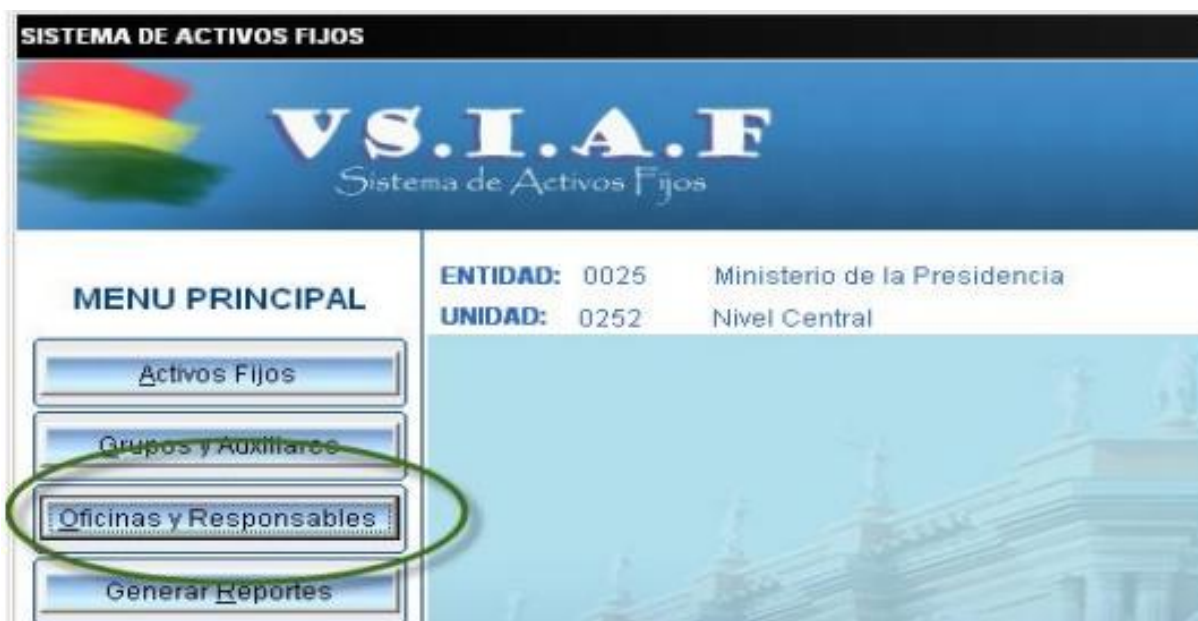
SISTEMA DE ACTIVOS FIJOS

VS.I.A.F
Sistema de Activos Fijos

MENU PRINCIPAL

Activos Fijos

Grupos y Auxiliares

Oficinas y Responsables

Generar Reportes

ENTIDAD: 0025 Ministerio de la Presidencia
UNIDAD: 0252 Nivel Central